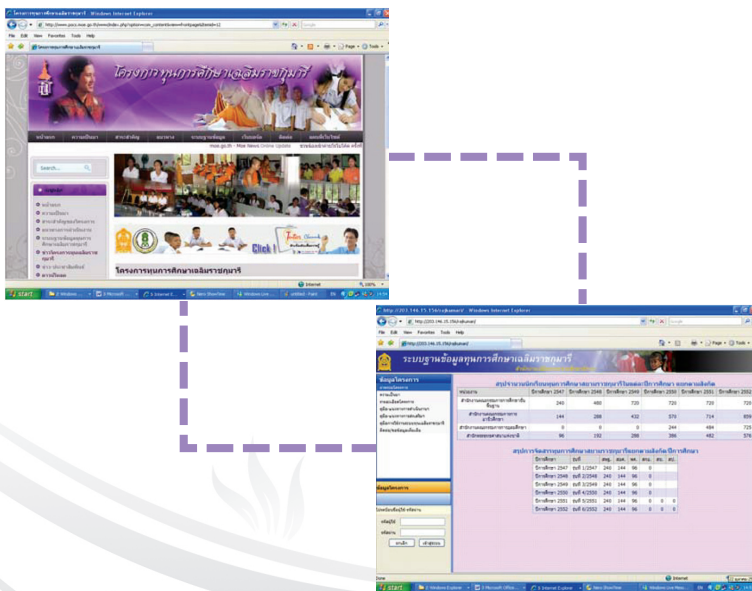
โครงการทุนการศึกษาเฉลิมราชกุมารี - Windows Internet Explorer

File Edit View Favorites Tools Help

โครงการทุนการศึกษาเฉลิมราชกุมารี

Search...

moe.go.th - Moe News Online Update

Click

โครงการทุนการศึกษาเฉลิมราชกุมารี

Internet

100%

start

http://203.146.15.156/rabumari/ - Windows Internet Explorer

File Edit View Favorites Tools Help

ระบบฐานข้อมูลทุนการศึกษาเฉลิมราชกุมารี

ข้อมูลโครงการ

ข้อมูลโครงการ

| | ปีการศึกษา 2547 | ปีการศึกษา 2548 | ปีการศึกษา 2549 | ปีการศึกษา 2550 | ปีการศึกษา 2551 | ปีการศึกษา 2552 |
|---|---|---|---|---|---|---|
| | 240 | 480 | 720 | 720 | 720 | 720 |
| | 144 | 288 | 432 | 573 | 714 | 859 |
| | 0 | 0 | 0 | 244 | 484 | 725 |
| | 96 | 192 | 288 | 386 | 482 | 576 |

| ปีการศึกษา | รุ่นที่ | | | | | | |
|---|---|---|---|---|---|---|---|
| ปีการศึกษา 2547 | รุ่นที่ 1/2547 | 240 | 144 | 96 | 0 | | |
| ปีการศึกษา 2548 | รุ่นที่ 2/2548 | 240 | 144 | 96 | 0 | | |
| ปีการศึกษา 2549 | รุ่นที่ 3/2549 | 240 | 144 | 96 | 0 | | |
| ปีการศึกษา 2550 | รุ่นที่ 4/2550 | 240 | 144 | 96 | 0 | | |
| ปีการศึกษา 2551 | รุ่นที่ 5/2551 | 240 | 144 | 96 | 0 | | |
| ปีการศึกษา 2552 | รุ่นที่ 6/2552 | 240 | 144 | 96 | 0 | | |

Internet

start